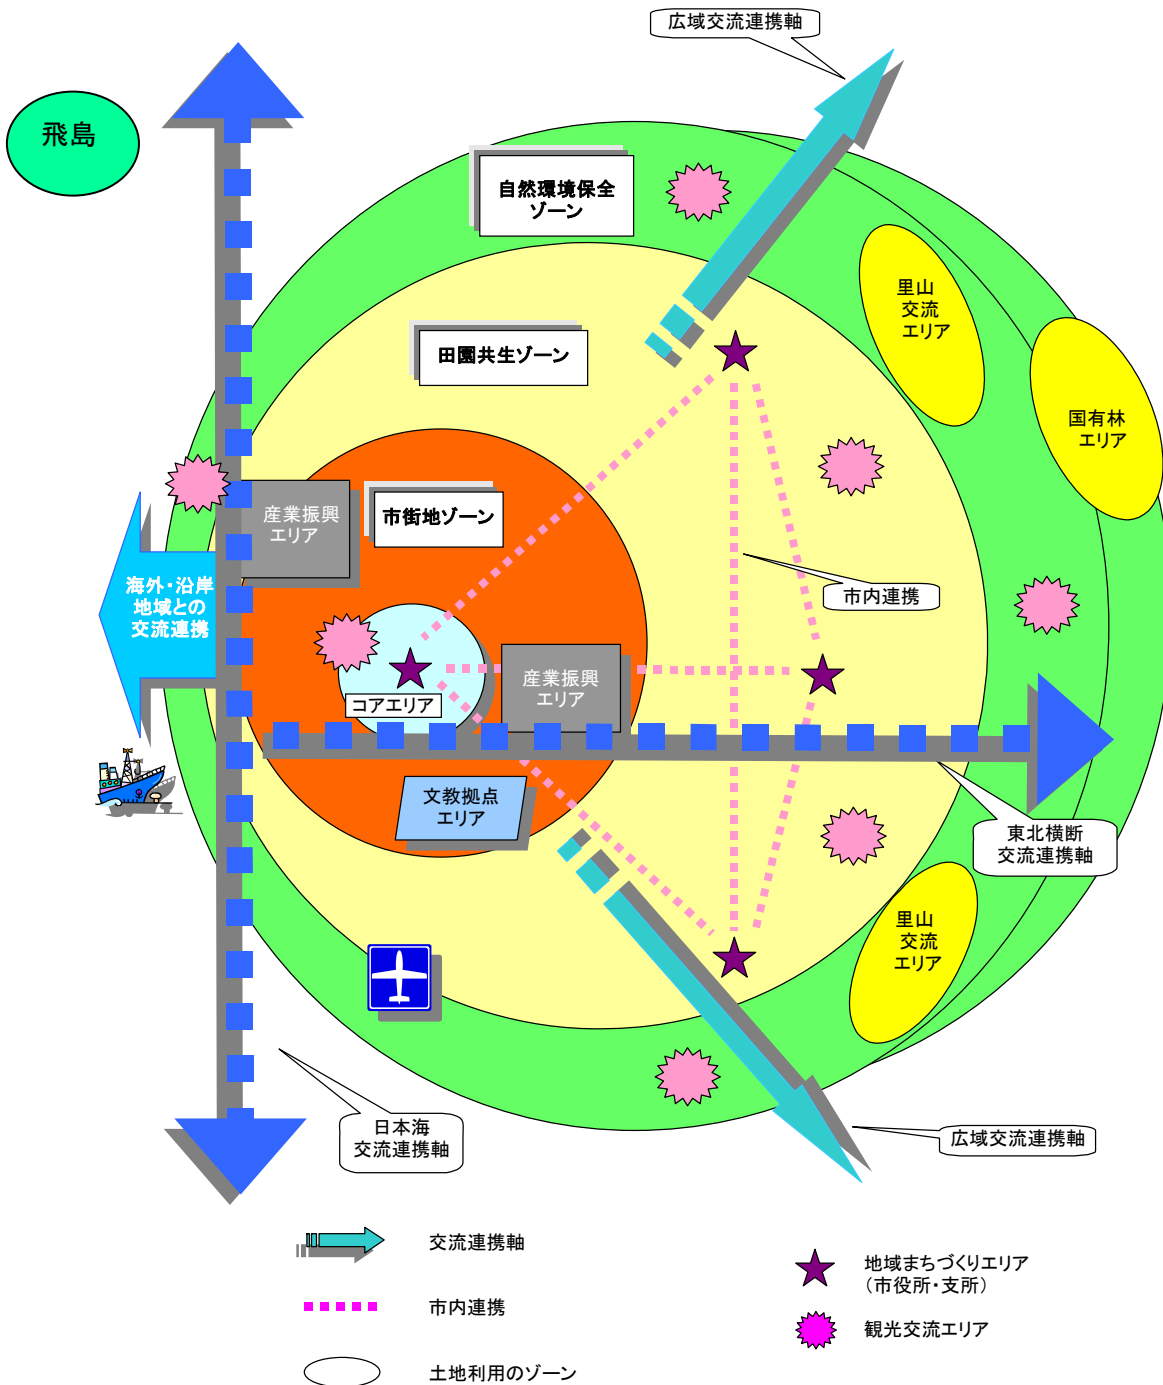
広域交流連携軸

飛島

自然環境保全ゾーン

里山交流エリア

国有林エリア

田園共生ゾーン

産業振興エリア

市街地ゾーン

海外・沿岸地域との交流連携

市内連携

コアエリア

産業振興エリア

文教拠点エリア

東北横断交流連携軸

里山交流エリア

日本海交流連携軸

広域交流連携軸

交流連携軸

市内連携

土地利用のゾーン

地域まちづくりエリア（市役所・支所）

観光交流エリア